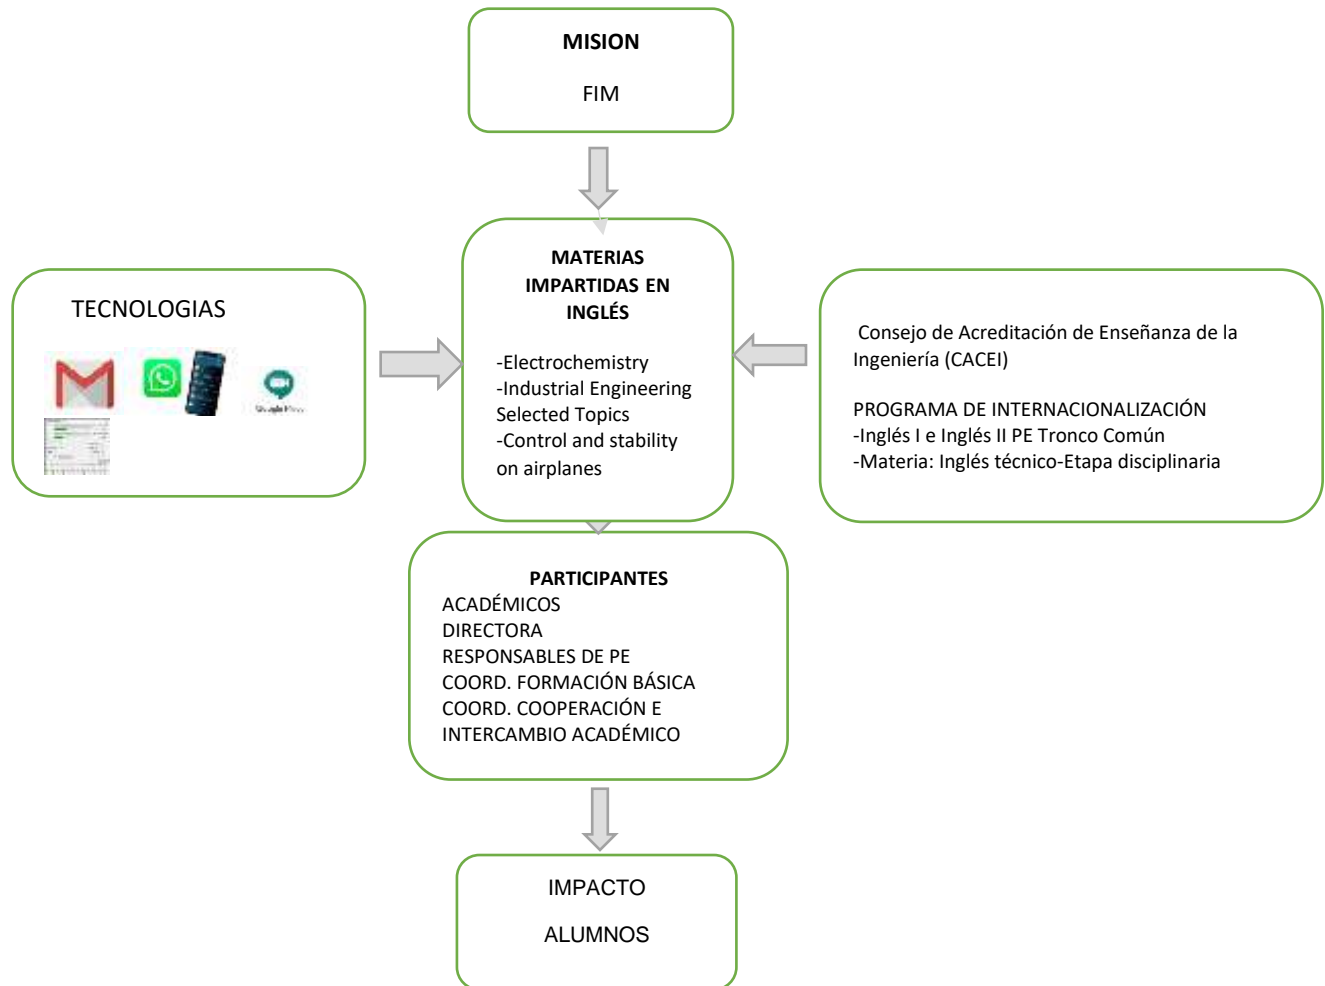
MISION

FIM

TECNOLOGIAS

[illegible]

MATERIAS IMPARTIDAS EN INGLÉS

-Electrochemistry
-Industrial Engineering Selected Topics
-Control and stability on airplanes

Consejo de Acreditación de Enseñanza de la Ingeniería (CACEI)

PROGRAMA DE INTERNACIONALIZACIÓN
-Inglés I e Inglés II PE Tronco Común
-Materia: Inglés técnico-Etapa disciplinaria

PARTICIPANTES
ACADÉMICOS
DIRECTORA
RESPONSABLES DE PE
COORD. FORMACIÓN BÁSICA
COORD. COOPERACIÓN E INTERCAMBIO ACADÉMICO

IMPACTO

ALUMNOS